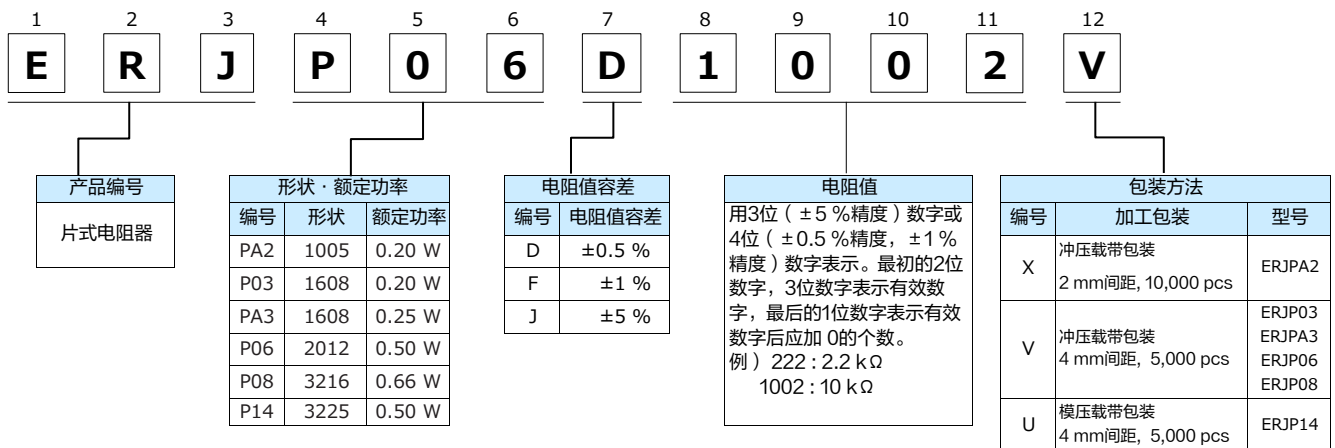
1 2 3 4 5 6 7 8 9 10 11 12

E R J P 0 6 D 1 0 0 2 V

| 产品编号 |
|---|
| 片式电阻器 |

| 形状・额定功率 | | |
|---|---|---|
| 编号 | 形状 | 额定功率 |
| PA2 | 1005 | 0.20 W |
| P03 | 1608 | 0.20 W |
| PA3 | 1608 | 0.25 W |
| P06 | 2012 | 0.50 W |
| P08 | 3216 | 0.66 W |
| P14 | 3225 | 0.50 W |

| 电阻值容差 | |
|---|---|
| 编号 | 电阻值容差 |
| D | ±0.5 % |
| F | ±1 % |
| J | ±5 % |

电阻值

用3位（±5 %精度）数字或4位（±0.5 %精度，±1 %精度）数字表示。最初的2位数字，3位数字表示有效数字，最后的1位数字表示有效数字后应加 0的个数。
例）222 : 2.2 kΩ
1002 : 10 kΩ

| 包装方法 | | |
|---|---|---|
| 编号 | 加工包装 | 型号 |
| X | 冲压载带包装 2 mm间距, 10,000 pcs | ERJPA2 |
| V | 冲压载带包装 4 mm间距, 5,000 pcs | ERJP03 ERJPA3 ERJP06 ERJP08 |
| U | 模压载带包装 4 mm间距, 5,000 pcs | ERJP14 |